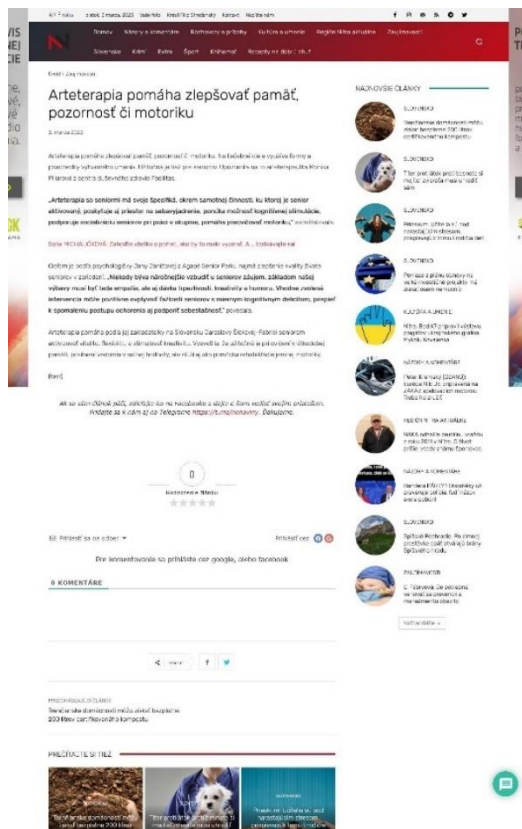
Arteterapia pomáha zlepšovať pamäť, pozornosť či motoriku

5. marca 2023

„Arteterapia so seniormi má svoje špecifiká, okrem samotnej činnosti, ku ktorej je senior aktivovaný, poskytuje aj priestor na sebavyjadrenie, pomáha možnosť kognitívnej stimulácie, podporuje socializáciu seniorov pri práci v skupine, pomáha precvičovať motoriku,"

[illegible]

NAJNOVŠIE ČLÁNKY

PREČÍTAJTE SI TIEŽ

0 KOMENTÁRE

Pre komentovanie sa prihláste cez google, alebo facebook

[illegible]